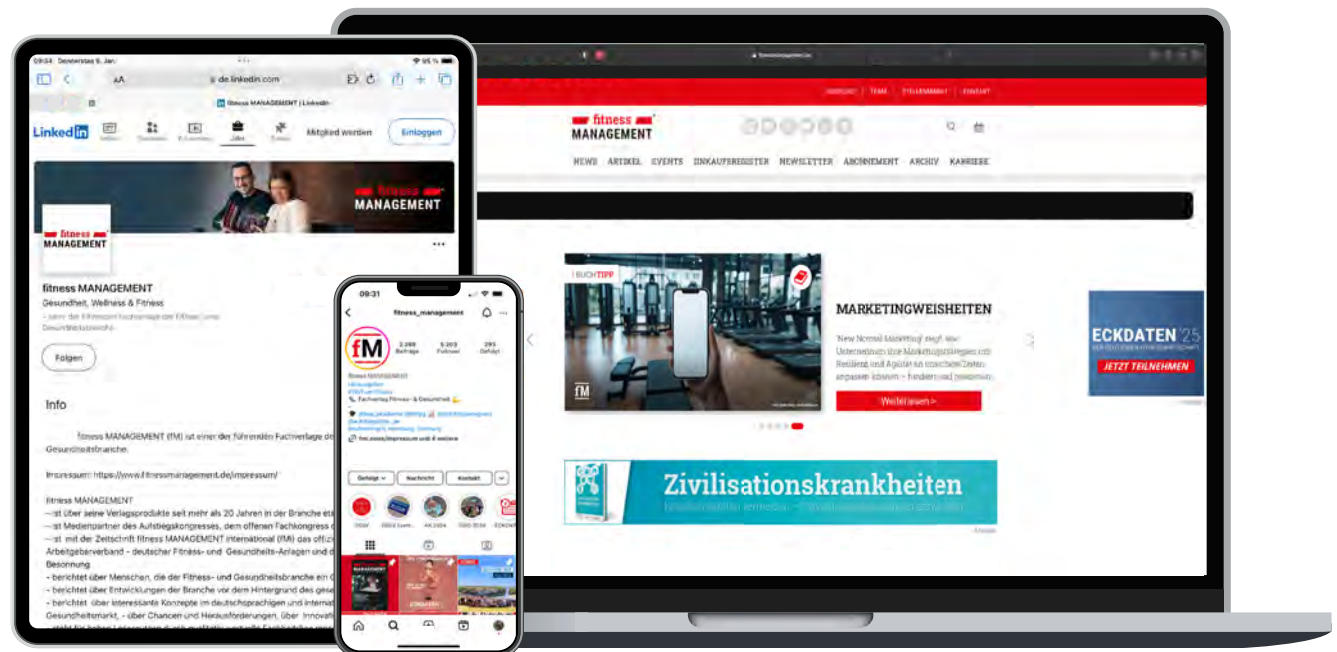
09:54 Donnerstag 9. Jan.

de.linkedin.com

fitness MANAGEMENT | LinkedIn

LinkedIn

Mitglied werden

Einloggen

fitness MANAGEMENT

fitness MANAGEMENT

fitness MANAGEMENT

Gesundheit, Wellness & Fitness

Folgen

Info

fitness MANAGEMENT (fM) ist einer der führenden Fachverlage d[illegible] Gesundheitsbranche.

Impressum: https://www.fitnessmanagement.de/impressum/

fitness MANAGEMENT
– ist über seine Verlagsprodukte seit mehr als 20 Jahren in der Branche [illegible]
– ist Medienpartner des Aufstiegskongresses, dem offenen Fachkongress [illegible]
– ist mit der Zeitschrift fitness MANAGEMENT international (fMi) das offizi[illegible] Arbeitgeberverband - deutscher Fitness- und Gesundheits-Anlagen und d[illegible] Besonnung
– berichtet über Menschen, die der Fitness- und Gesundheitsbranche ein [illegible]
– berichtet über Entwicklungen der Branche vor dem Hintergrund des gese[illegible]
– berichtet über interessante Konzepte im deutschsprachigen und internat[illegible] Gesundheitsmarkt, - über Chancen und Herausforderungen, über Innovatio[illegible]

09:31

fitness_management

fM

Gefolgt

Nachricht

Kontakt

fitness MANAGEMENT

NEWS ARTIKEL EVENTS EINKAUFSREGISTER NEWSLETTER ABONNEMENT ARCHIV KARRIERE

BUCHTIPP

MARKETINGWEISHEITEN

Weiterlesen >

ECKDATEN '25

JETZT TEILNEHMEN

Zivilisationskrankheiten